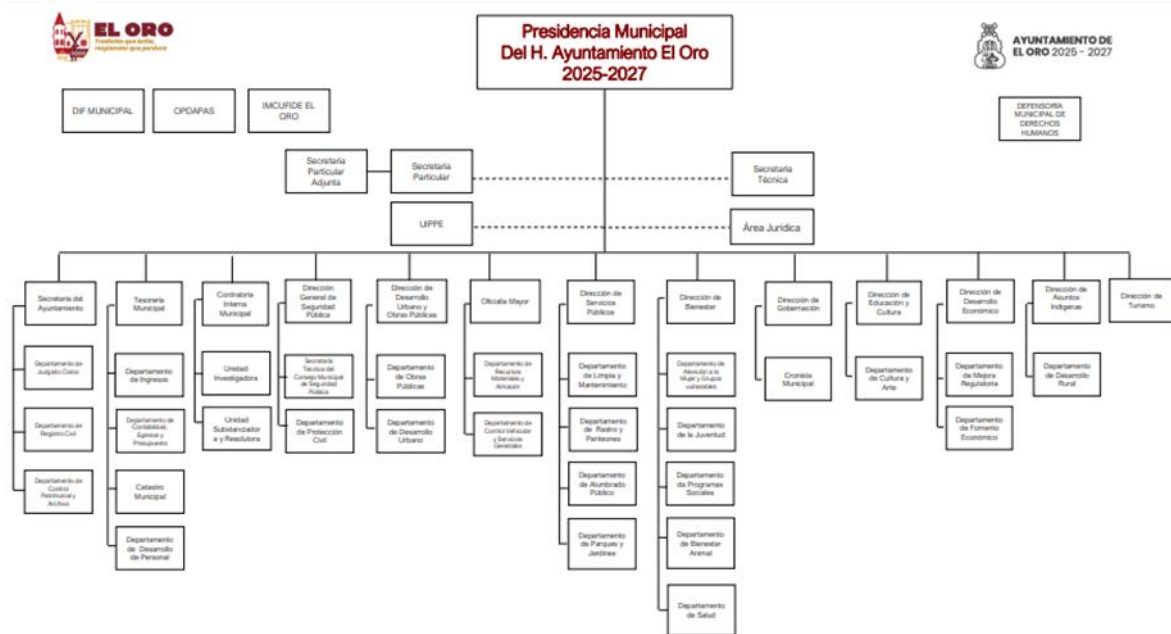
EL ORO
Tradición que brilla, resplandor que perdura

Presidencia Municipal
Del H. Ayuntamiento El Oro
2025-2027

AYUNTAMIENTO DE
EL ORO 2025 - 2027

DIF MUNICIPAL

OPDAPAS

IMCUFIDE EL ORO

DEFENSORIA MUNICIPAL DE DERECHOS HUMANOS

Secretaria Particular Adjunta

Secretaria Particular

Secretaria Técnica

UIPPE

Área Juridica

Secretaria del Ayuntamiento

Departamento de Juzgado Cívico

Departamento de Registro Civil

Departamento de Control Patrimonial y Archivo

Tesorería Municipal

Departamento de Ingresos

Departamento de Contabilidad, Egresos y Presupuesto

Catastro Municipal

Departamento de Desarrollo de Personal

Contraloría Interna Municipal

Unidad Investigadora

Unidad Substanciador a y Resolutora

Dirección General de Seguridad Pública

Secretaria Técnica del Consejo Municipal de Seguridad Pública

Departamento de Protección Civil

Dirección de Desarrollo Urbano y Obras Públicas

Departamento de Obras Públicas

Departamento de Desarrollo Urbano

Oficialía Mayor

Departamento de Recursos Materiales y Almacén

Departamento de Control Vehicular y Servicios Generales

Dirección de Servicios Públicos

Departamento de Limpia y Mantenimiento

Departamento de Rastro y Panteones

Departamento de Alumbrado Público

Departamento de Parques y Jardines

Dirección de Bienestar

Departamento de Atención a la Mujer y Grupos Vulnerables

Departamento de la Juventud

Departamento de Programas Sociales

Departamento de Bienestar Animal

Departamento de Salud

Dirección de Gobernación

Cronista Municipal

Dirección de Educación y Cultura

Departamento de Cultura y Arte

Dirección de Desarrollo Económico

Departamento de Mejora Regulatoria

Departamento de Fomento Económico

Dirección de Asuntos Indígenas

Departamento de Desarrollo Rural

Dirección de Turismo